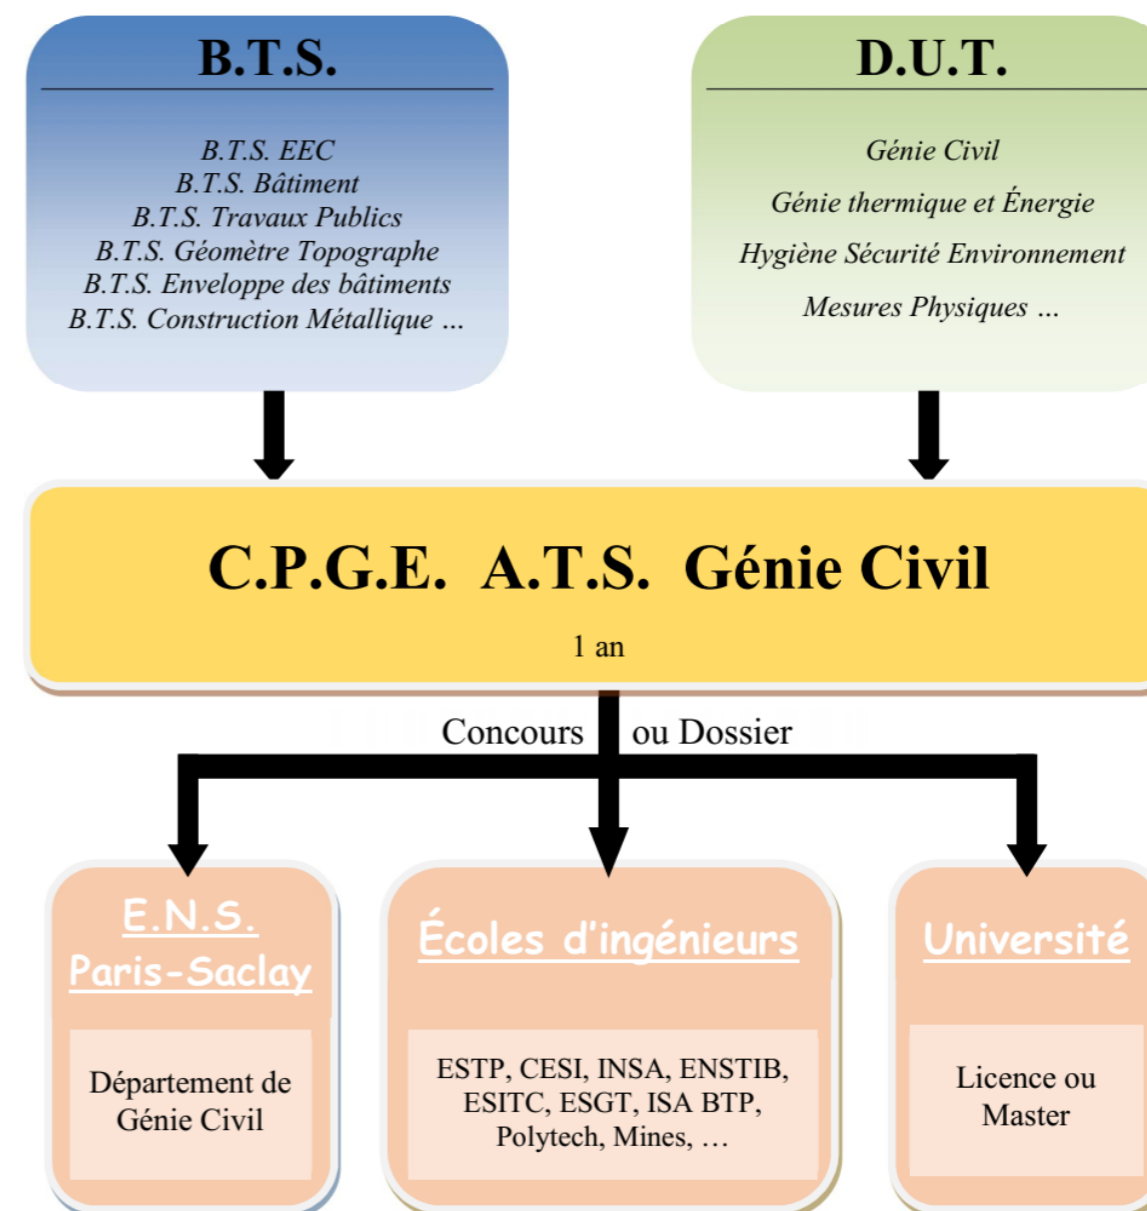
B.T.S.

B.T.S. EEC
B.T.S. Bâtiment
B.T.S. Travaux Publics
B.T.S. Géomètre Topographe
B.T.S. Enveloppe des bâtiments
B.T.S. Construction Métallique ...

D.U.T.

Génie Civil
Génie thermique et Énergie
Hygiène Sécurité Environnement
Mesures Physiques ...

C.P.G.E. A.T.S. Génie Civil

1 an

Concours ou Dossier

E.N.S. Paris-Saclay

Département de Génie Civil

Écoles d'ingénieurs

ESTP, CESI, INSA, ENSTIB, ESITC, ESGT, ISA BTP, Polytech, Mines, ...

Université

Licence ou Master